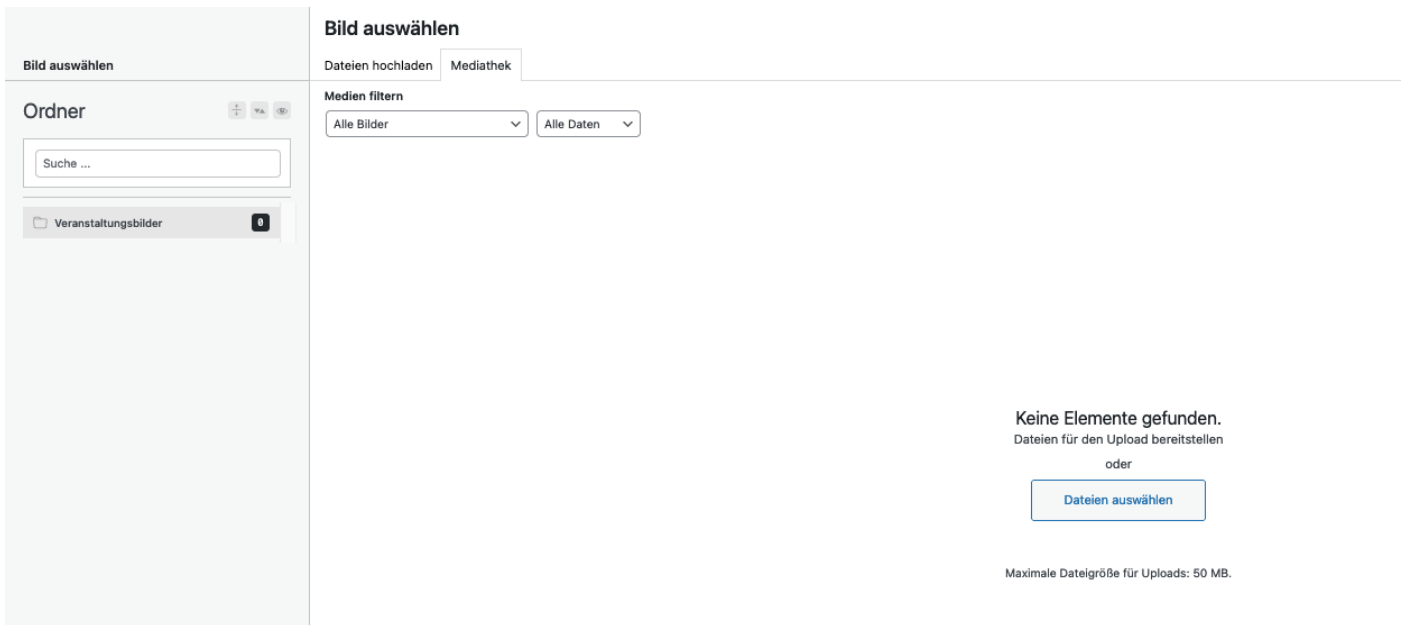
Bild auswählen

Ordner

Suche ...

Veranstaltungsbilder 0

Bild auswählen

Dateien hochladen Mediathek

Medien filtern

Alle Bilder

Alle Daten

Keine Elemente gefunden.
Dateien für den Upload bereitstellen

oder

Dateien auswählen

Maximale Dateigröße für Uploads: 50 MB.